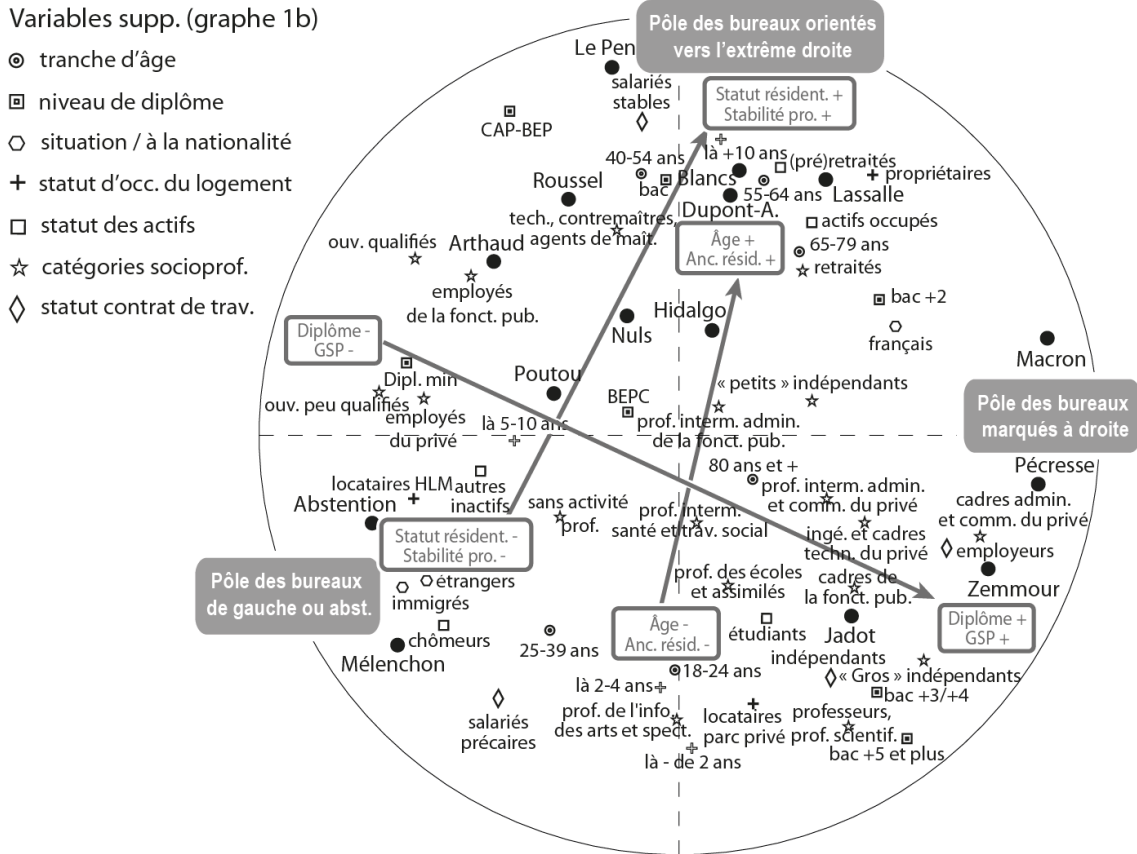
Variables supp. (graphe 1b)
tranche d'âge
niveau de diplôme
situation / à la nationalité
+ statut d'occ. du logement
statut des actifs
catégories socioprof.
statut contrat de trav.

Pôle des bureaux orientés vers l'extrême droite

Le Pen
salariés stables
Statut résident. + Stabilité pro. +
CAP-BEP
40-54 ans
là +10 ans
(pré)retraités
bac
Blancs
+ propriétaires
Roussel
55-64 ans
Lassalle
Dupont-A.
tech., contremaîtres, agents de maît.
actifs occupés
ouv. qualifiés
Arthaud
Âge + Anc. résid. +
65-79 ans
retraités
employés de la fonct. pub.
bac +2
Hidalgo
Diplôme - GSP -
Nuls
français
Macron
Dipl. min
Poutou
« petits » indépendants
ouv. peu qualifiés
employés du privé
BEPC
là 5-10 ans
prof. interm. admin. de la fonct. pub.
Pôle des bureaux marqués à droite
80 ans et +
Pécresse
locataires HLM
autres inactifs
prof. interm. admin. et comm. du privé
Abstention
sans activité prof.
prof. interm. santé et trav. social
cadres admin. et comm. du privé
ingé. et cadres techn. du privé
Statut résident. - Stabilité pro. -
employeurs
Pôle des bureaux de gauche ou abst.
étrangers
prof. des écoles et assimilés
Zemmour
immigrés
cadres de la fonct. pub.
Diplôme + GSP +
chômeurs
Âge - Anc. résid. -
étudiants
Jadot
Mélenchon
25-39 ans
indépendants
18-24 ans
« Gros » indépendants
là 2-4 ans
bac +3/+4
salariés précaires
prof. de l'info des arts et spect.
locataires parc privé
professeurs, prof. scientif.
là - de 2 ans
bac +5 et plus